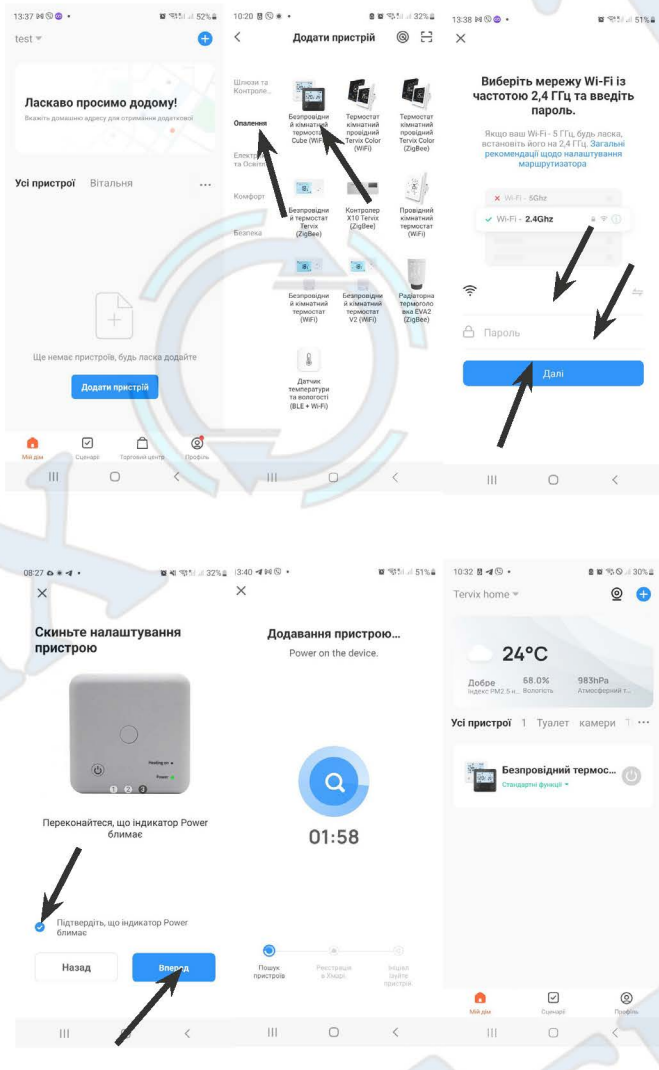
13:37 52%

test

Ласкаво просимо додому!

Вкажіть домашню адресу для отримання додаткової

Усі пристрої Вітальня ...

Ще немає пристроїв, будь ласка додайте

Додати пристрій

Мій дім Сценарії Торговий центр Профіль

10:20 32%

Додати пристрій

Шлюзи та Контроле...

Опалення

Електр... та Освітл...

Комфорт

Безпека

Безпровідний кімнатний термостат Cube (WiFi)

Термостат кімнатний провідний Tervix Color (WiFi)

Термостат кімнатний провідний Tervix Color (ZigBee)

Безпровідний кімнатний Tervix (ZigBee)

Контролер X10 Tervix (ZigBee)

Провідний кімнатний термостат (WiFi)

Безпровідний кімнатний термостат (WiFi)

Безпровідний кімнатний термостат V2 (WiFi)

Радіаторна термоголовка EVA2 (ZigBee)

Датчик температури та вологості (BLE + Wi-Fi)

13:38 51%

Виберіть мережу Wi-Fi із частотою 2,4 ГГц та введіть пароль.

Якщо ваш Wi-Fi - 5 ГГц, будь ласка, встановіть його на 2,4 ГГц. Загальні рекомендації щодо налаштування маршрутизатора

Wi-Fi - 5Ghz

Wi-Fi - 2.4Ghz

Пароль

Далі

08:27 32%

Скиньте налаштування пристрою

Heating on

Power

1 2 3

Переконайтеся, що індикатор Power блимає

Підтвердіть, що індикатор Power блимає

Назад

Вперед

13:40 51%

Додавання пристрою...

Power on the device.

01:58

Пошук пристроїв

Реєстрація в Хмарі

Ініціалізуйте пристрій

10:32 30%

Tervix home

24°C

Добре
Індекс PM2.5 н...

68.0%
Вологість

983hPa
Атмосферний т...

Усі пристрої 1 Туалет камери ...

Безпровідний термос...
Стандартні функції

Мій дім Сценарії Профіль